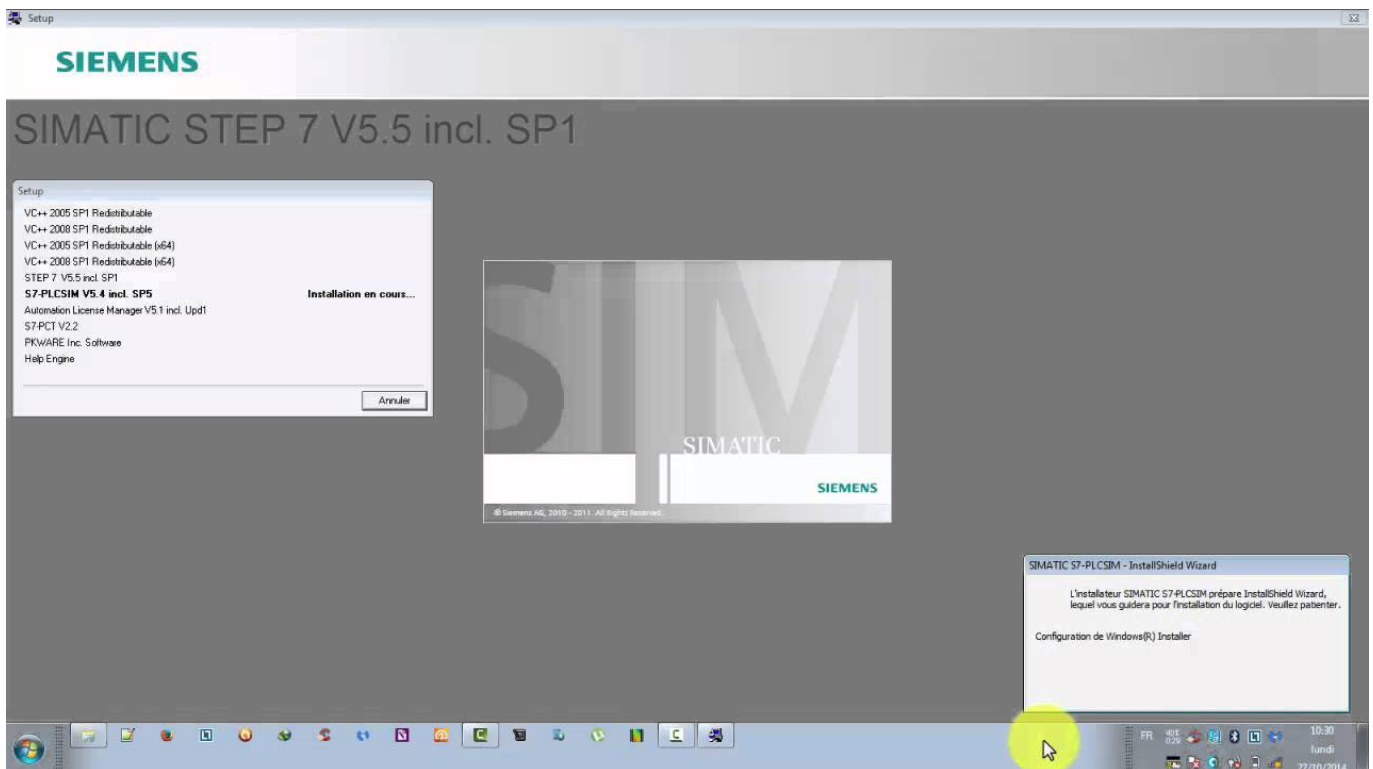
Setup

SIEMENS

SIMATIC STEP 7 V5.5 incl. SP1

Setup

VC++ 2005 SP1 Redistributable
VC++ 2008 SP1 Redistributable
VC++ 2005 SP1 Redistributable (x64)
VC++ 2008 SP1 Redistributable (x64)
STEP 7 V5.5 incl. SP1
S7-PLCSIM V5.4 incl. SP5 Installation en cours...
Automation License Manager V5.1 incl. Upd1
S7-PCT V2.2
PKWARE Inc. Software
Help Engine

Annuler

SIM

SIMATIC

SIEMENS

© Siemens AG, 2010 - 2011. All Rights Reserved.

SIMATIC S7-PLCSIM - InstallShield Wizard

L'installateur SIMATIC S7-PLCSIM prépare InstallShield Wizard, lequel vous guidera pour l'installation du logiciel. Veuillez patienter.

Configuration de Windows(R) Installer

FR 10:30 lundi 27/10/2014